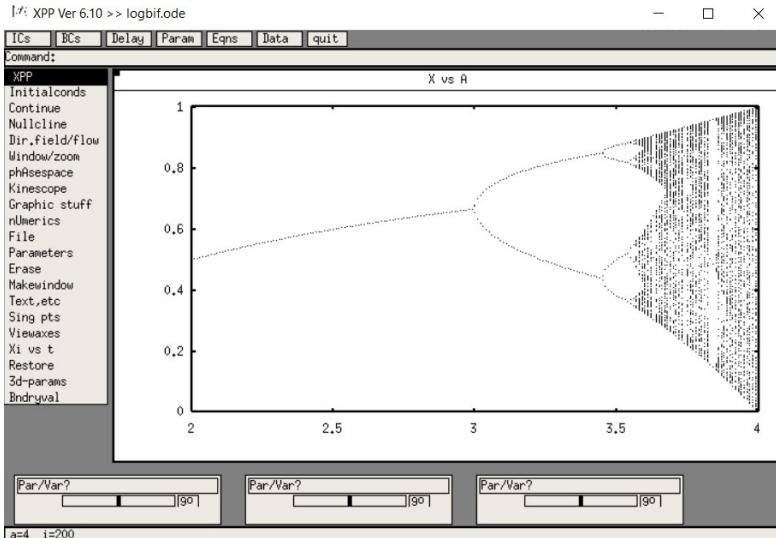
XPP Ver 6.10 >> logbif.ode

ICs BCs Delay Param Eqns Data quit

Command:

XPP
Initialconds
Continue
Nullcline
Dir.field/flow
Window/zoom
phAsespace
Kinescope
Graphic stuff
nUmerics
File
Parameters
Erase
Makewindow
Text,etc
Sing pts
Viewaxes
Xi vs t
Restore
3d-params
Bndryval

X vs A

1
0.8
0.6
0.4
0.2
0

2
2.5
3
3.5
4

Par/Var?
go
Par/Var?
go
Par/Var?
go

a=4 i=200